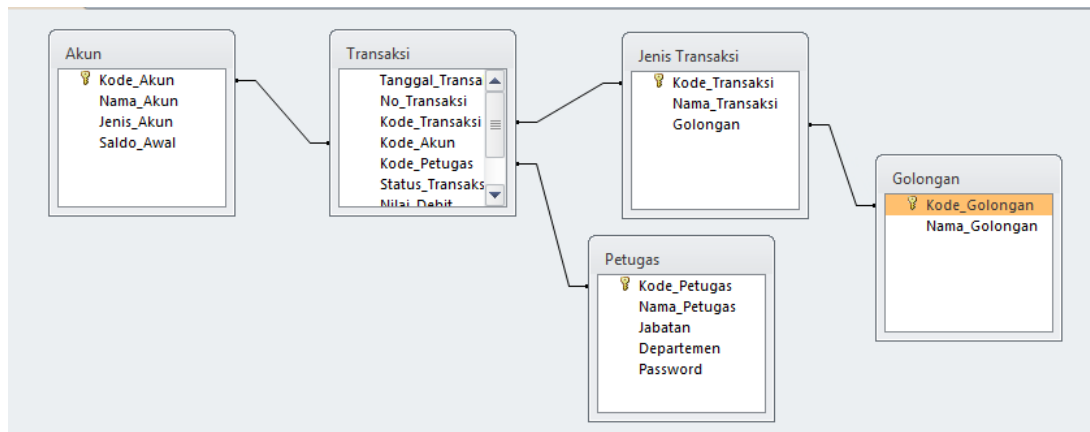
Akun
Kode_Akun
Nama_Akun
Jenis_Akun
Saldo_Awal

Transaksi
Tanggal_Transa
No_Transaksi
Kode_Transaksi
Kode_Akun
Kode_Petugas
Status_Transaks
Nilai_Debit

Jenis Transaksi
Kode_Transaksi
Nama_Transaksi
Golongan

Golongan
Kode_Golongan
Nama_Golongan

Petugas
Kode_Petugas
Nama_Petugas
Jabatan
Departemen
Password